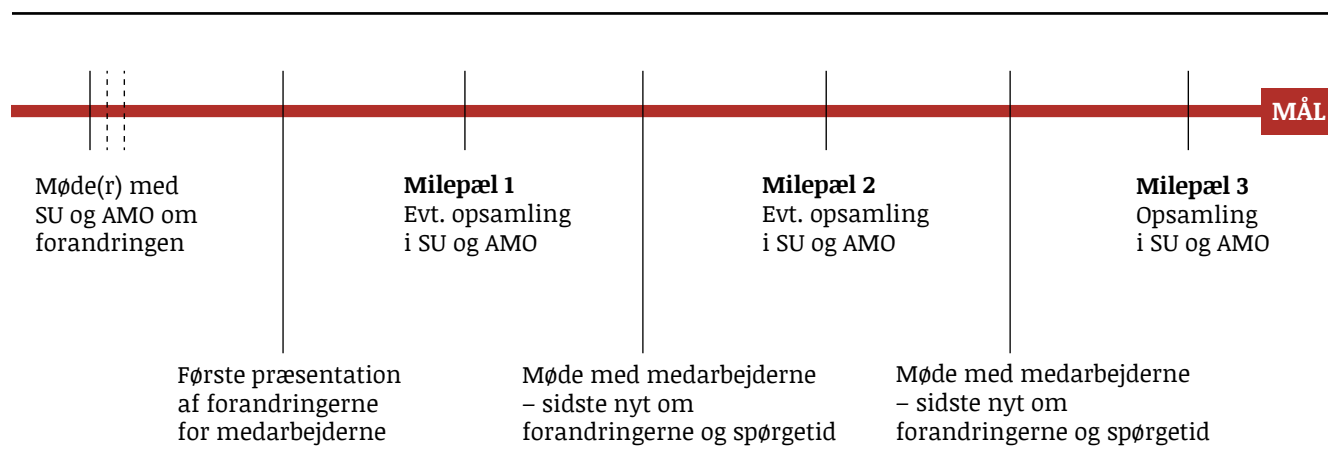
MÅL

Møde(r) med SU og AMO om forandringen

**Milepæl 1**
Evt. opsamling i SU og AMO

**Milepæl 2**
Evt. opsamling i SU og AMO

**Milepæl 3**
Opsamling i SU og AMO

Første præsentation af forandringerne for medarbejderne

Møde med medarbejderne – sidste nyt om forandringerne og spørgetid

Møde med medarbejderne – sidste nyt om forandringerne og spørgetid